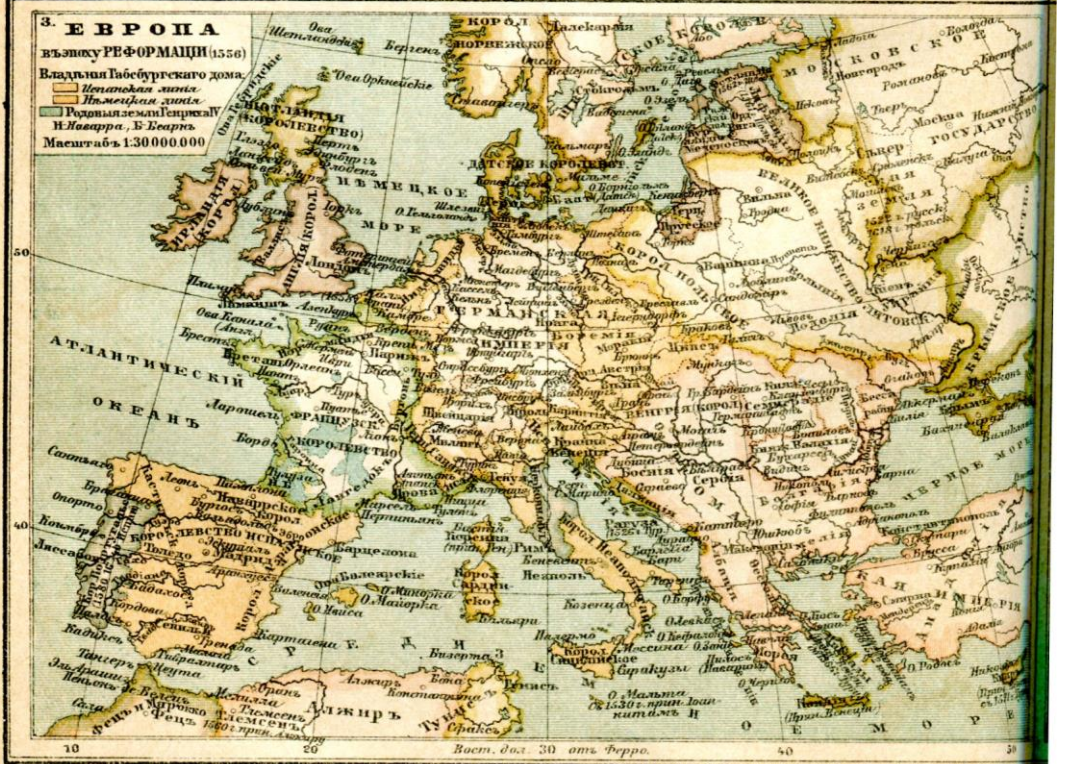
3. ЕВРОПА
въ эпоху РЕФОРМАЦІИ (1556)
Владѣнія Габсбургскаго дома
Испанская линія
Нѣмецкая линія
Родовыя земли Генриха IV
Н. Наварра, Б. Беарнъ
Масштабъ 1:30 000 000

Ова Шетландскія
Бергенъ
Норвежское королевство
Далекарлія
Ова Оркнейскія
Ставангеръ
Стокгольмъ
Шотландія (королевство)
Эдинбургъ
Нѣмецкое море
Ирландія (корол.)
Дублинъ
Англія (корол.)
Лондонъ
Датское королевство
Московское государство
Новгородъ
Москва
Тверь
Великое княжество Литовское
Вильна
Королевство Польское
Краковъ
Германская имперія
Богемія
Прага
Вѣна
Австрія
Венгрія (корол.)
Семиградія
Валахія
Молдавія
Крымское ханство
Атлантическій океанъ
Ларошель
Бордо
Брестъ
Парижъ
Французское королевство
Ова Канала (Англ.)
Королевство Испанское
Толедо
Мадридъ
Наварра
Барцелона
Лиссабонъ
Порто
Кордова
Гибралтаръ
Кадиксъ
Тангеръ
Ова Болеарскія
О. Майорка
О. Минорка
Картагена
Средиземное море
Алжиръ
Тунисъ
Корол. Сардинія
Римъ
Неаполь
Корол. Неаполитанское
Венеція
Генуя
Милано
Рагуза
Сербія
Боснія
Болгарія
Черное море
Константинополь
Кая имперія
О. Кипръ
О. Родосъ
О. Мальта 1530 г. прин. Іоаннитамъ
Мессина
Сиракузы
Тріполи
Морея
Фецъ
Тлемсенъ
Оранъ
Бона
Константина
Вост. дол. 30 отъ Ферро.
10
20
40
50
40
50